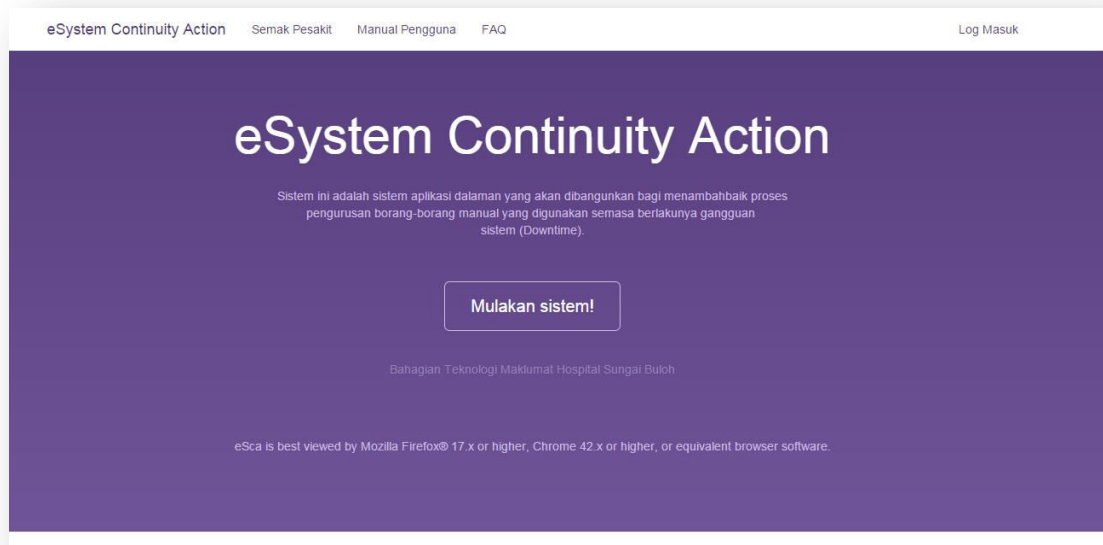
eSystem Continuity Action Semak Pesakit Manual Pengguna FAQ Log Masuk

eSystem Continuity Action

Sistem ini adalah sistem aplikasi dalaman yang akan dibangunkan bagi menambahbaik proses pengurusan borang-borang manual yang digunakan semasa berlakunya gangguan sistem (Downtime).

Mulakan sistem!

Bahagian Teknologi Maklumat Hospital Sungai Buloh

eSca is best viewed by Mozilla Firefox® 17.x or higher, Chrome 42.x or higher, or equivalent browser software.